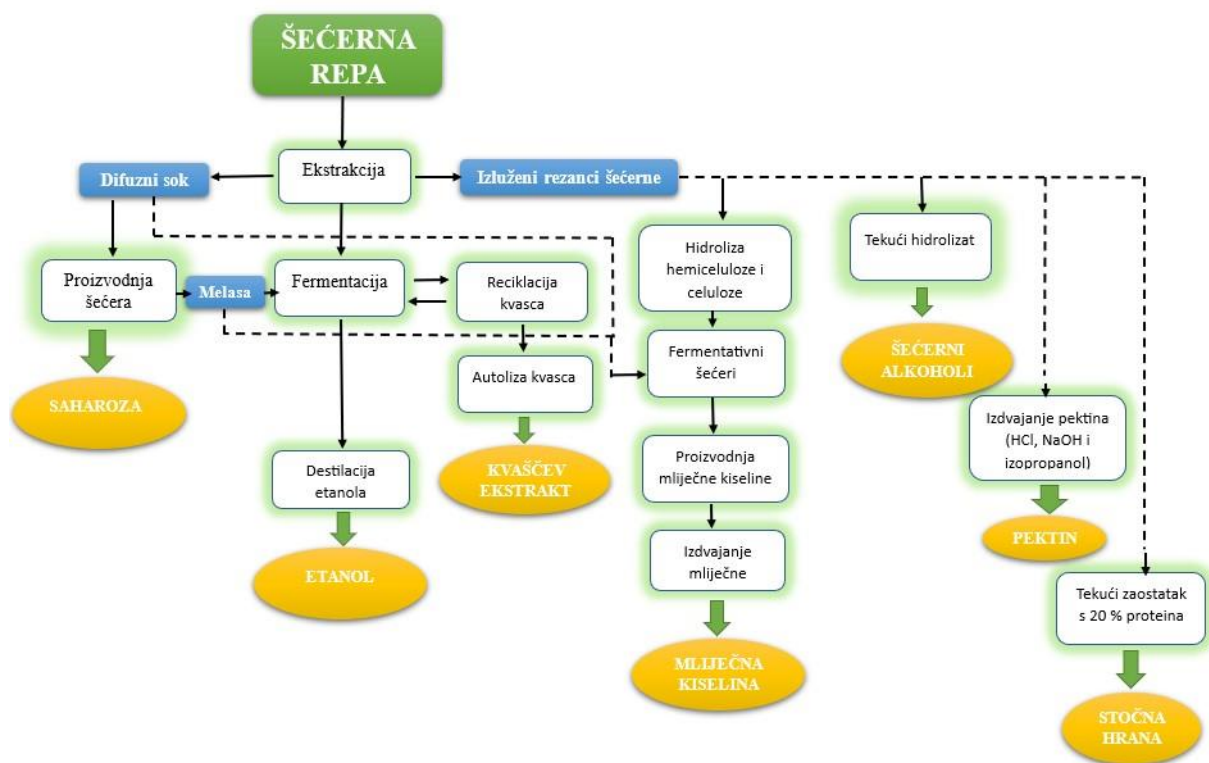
ŠEĆERNA REPA

Ekstrakcija

Difuzni sok

Izluženi rezanci šećerne

Proizvodnja šećera

Melasa

Fermentacija

Reciklacija kvasca

Hidroliza hemiceluloze i celuloze

Tekući hidrolizat

SAHAROZA

Autoliza kvasca

Fermentativni šećeri

ŠEĆERNI ALKOHOLI

Izdvajanje pektina (HCl, NaOH i izopropanol)

Destilacija etanola

KVAŠČEV EKSTRAKT

Proizvodnja mliječne kiseline

PEKTIN

ETANOL

Izdvajanje mliječne

Tekući zaostatak s 20 % proteina

MLIJEČNA KISELINA

STOČNA HRANA